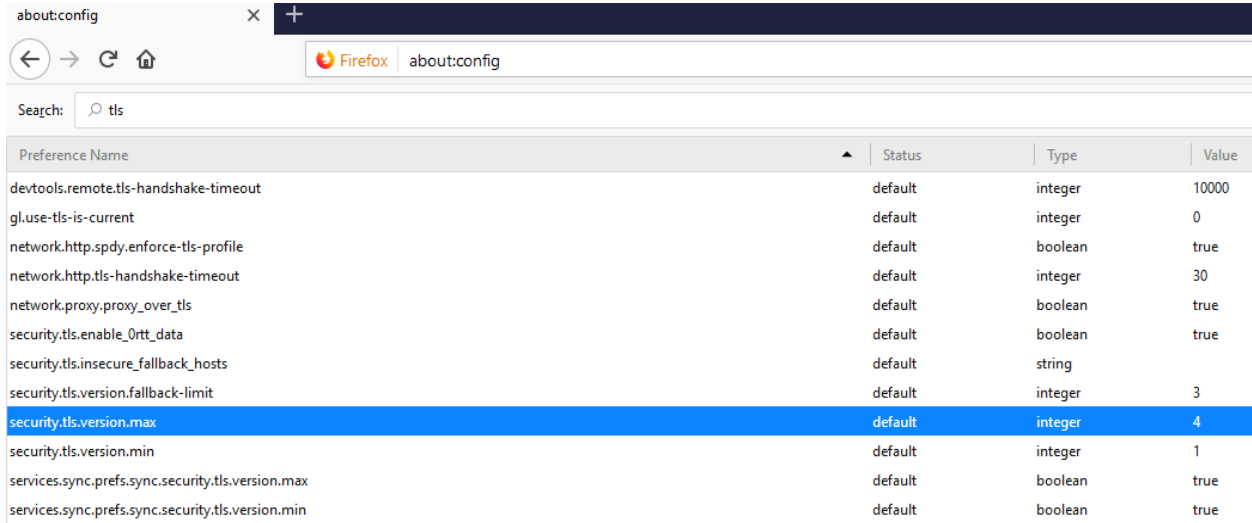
about:config

Firefox about:config

Search: tls

| Preference Name | Status | Type | Value |
|---|---|---|---|
| devtools.remote.tls-handshake-timeout | default | integer | 10000 |
| gl.use-tls-is-current | default | integer | 0 |
| network.http.spdy.enforce-tls-profile | default | boolean | true |
| network.http.tls-handshake-timeout | default | integer | 30 |
| network.proxy.proxy_over_tls | default | boolean | true |
| security.tls.enable_0rtt_data | default | boolean | true |
| security.tls.insecure_fallback_hosts | default | string | |
| security.tls.version.fallback-limit | default | integer | 3 |
| security.tls.version.max | default | integer | 4 |
| security.tls.version.min | default | integer | 1 |
| services.sync.prefs.sync.security.tls.version.max | default | boolean | true |
| services.sync.prefs.sync.security.tls.version.min | default | boolean | true |